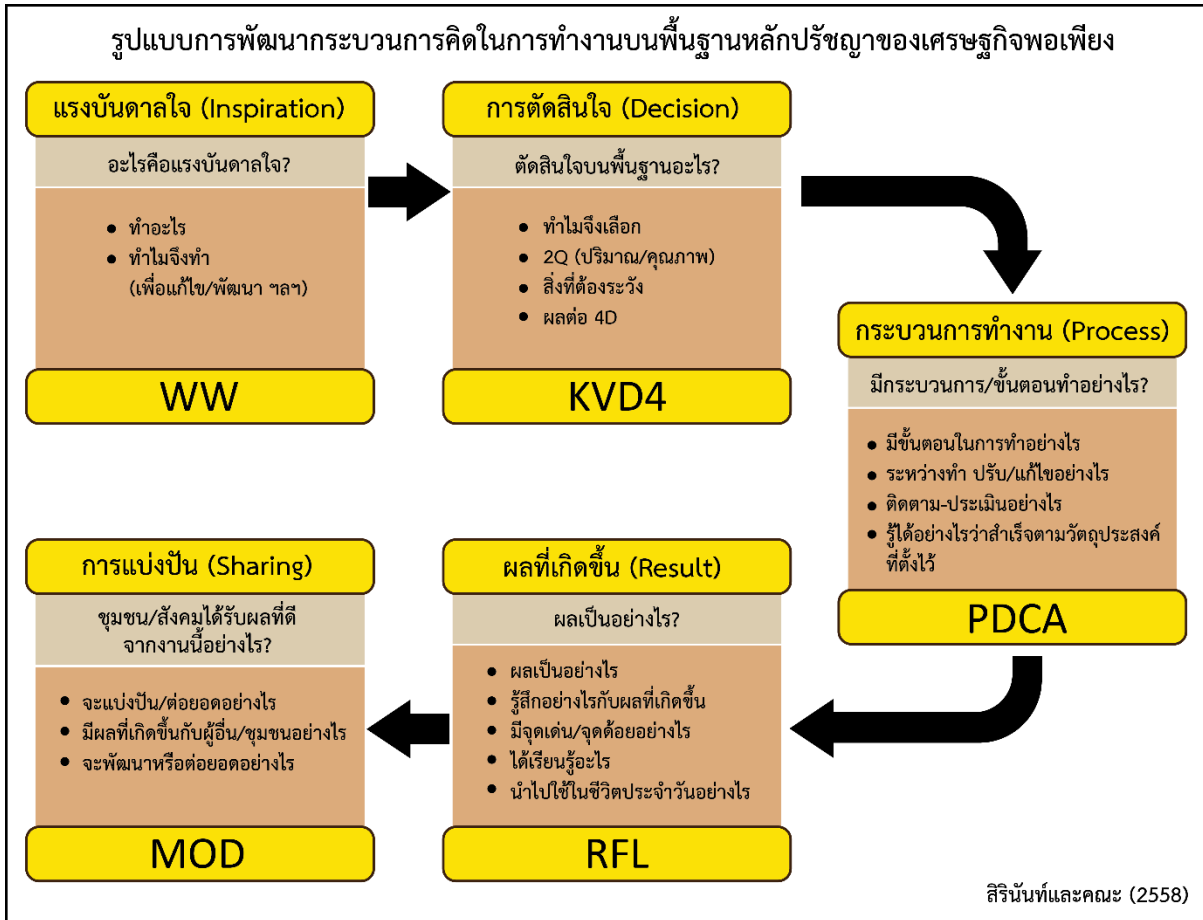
รูปแบบการพัฒนากระบวนการคิดในการทำงานบนพื้นฐานหลักปรัชญาของเศรษฐกิจพอเพียง

แรงบันดาลใจ (Inspiration)

อะไรคือแรงบันดาลใจ?

- ทำอะไร
- ทำไมจึงทำ (เพื่อแก้ไข/พัฒนา ฯลฯ)

WW

การตัดสินใจ (Decision)

ตัดสินใจบนพื้นฐานอะไร?

- ทำไมจึงเลือก
- 2Q (ปริมาณ/คุณภาพ)
- สิ่งที่ต้องระวัง
- ผลต่อ 4D

KVD4

กระบวนการทำงาน (Process)

มีกระบวนการ/ขั้นตอนทำอย่างไร?

- มีขั้นตอนในการทำอย่างไร
- ระหว่างทำ ปรับ/แก้ไขอย่างไร
- ติดตาม-ประเมินอย่างไร
- รู้ได้อย่างไรว่าสำเร็จตามวัตถุประสงค์ที่ตั้งไว้

PDCA

การแบ่งปัน (Sharing)

ชุมชน/สังคมได้รับผลที่ดีจากงานนี้อย่างไร?

- จะแบ่งปัน/ต่อยอดอย่างไร
- มีผลที่เกิดขึ้นกับผู้อื่น/ชุมชนอย่างไร
- จะพัฒนาหรือต่อยอดอย่างไร

MOD

ผลที่เกิดขึ้น (Result)

ผลเป็นอย่างไร?

- ผลเป็นอย่างไร
- รู้สึกอย่างไรกับผลที่เกิดขึ้น
- มีจุดเด่น/จุดด้อยอย่างไร
- ได้เรียนรู้อะไร
- นำไปใช้ในชีวิตประจำวันอย่างไร

RFL

สิรินันท์และคณะ (2558)